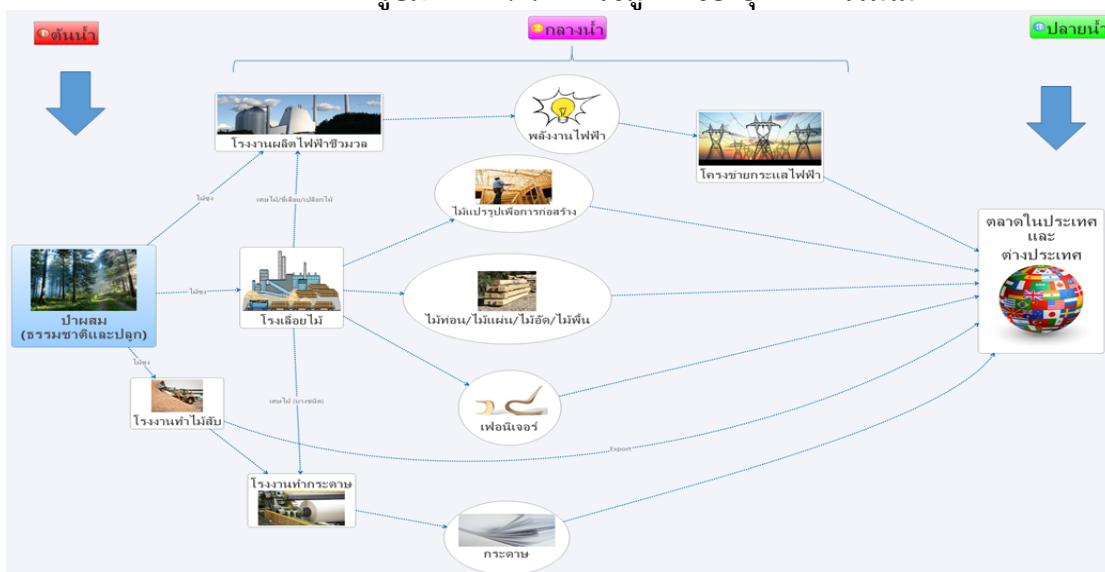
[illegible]

ต้นน้ำ

กลางน้ำ

ปลายน้ำ

โรงงานผลิตไฟฟ้าชีวมวล

พลังงานไฟฟ้า

โครงข่ายกระแสไฟฟ้า

ไม้ซุง

เศษไม้/ขี้เลื่อย/เปลือกไม้

ไม้แปรรูปเพื่อการก่อสร้าง

ตลาดในประเทศ และ ต่างประเทศ

ป่าผสม (ธรรมชาติและปลูก)

ไม้ซุง

โรงเลื่อยไม้

ไม้ท่อน/ไม้แผ่น/ไม้อัด/ไม้พื้น

ไม้ซุง

โรงงานทำไม้สับ

เศษไม้ (บางชนิด)

เฟอร์นิเจอร์

Export

โรงงานทำกระดาษ

กระดาษ